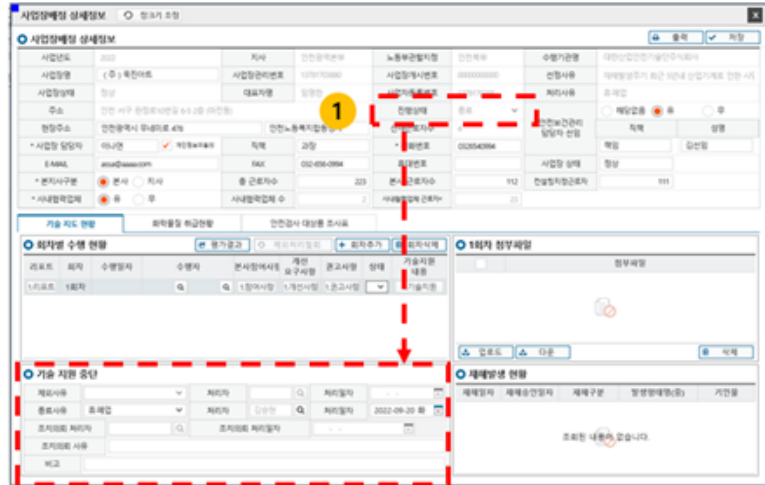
사업장배정 상세정보 창크기 조정

사업장배정 상세정보

출력 저장

사업년도 2022 지사 인천광역시 노동부관할지청 인천북부 수행기관명 대한산업안전기술단주식회사

사업장명 (주)북진아트 사업장관리번호 1078170880 사업장개시번호 00000000000 선정사유 재해발생주기 최근 3년내 산업기계로 인한 사고

사업장상태 정상 대표자명 임형진 사업장관리번호 처리사유 휴·폐업

주소 인천 서구 원창로18번길 63 2층 (원창동) 진행상태 종료 해당없음 유 무

현장주소 인천광역시 부내로 476 인천노동부지청관할지역 안전보건관리 담당자 선임 직책 성명

* 사업장 담당자 이나연 개인정보수집동의 직책 과장 * 휴대전화 0326540984 책임 김선임

E-MAIL anoa@aaaa.com FAX 032-656-0984 휴대번호 사업장 상태 정상

* 본지사구분 본사 지사 총 근로자수 223 본사근로자수 112 전담

* 시내협력업체 유 무 시내협력업체 수 2 시내협력업체 근로자수 23

1

기술 지도 현황 화학물질 취급현황 안전검사 대상품 조사표

회차별 수행 현황 평가결과 회차추가 회차삭제

| 리포트 | 회차 | 수행일자 | 수행자 | 본사참여사항 | 개선 요구사항 | 권고사항 | 상태 | 기술지원 내용 |
|---|---|---|---|---|---|---|---|---|
| 1.리포트 | 1회차 | | | 1.참여사항 | 1.개선사항 | 1.권고사항 | | 기술지원 |

1회차 첨부파일

첨부파일

업로드 다운 삭제

기술 지원 중단

제외사유 처리자 처리일자

종료사유 휴·폐업 처리자 김송현 처리일자 2022-09-20

조치의뢰 처리자 조치의뢰 처리일자

조치의뢰 사유

비고

재해발생 현황

재해일자 재해승인일자 재해구분 발생형태명(중) 기인물

조회된 내용이 없습니다.